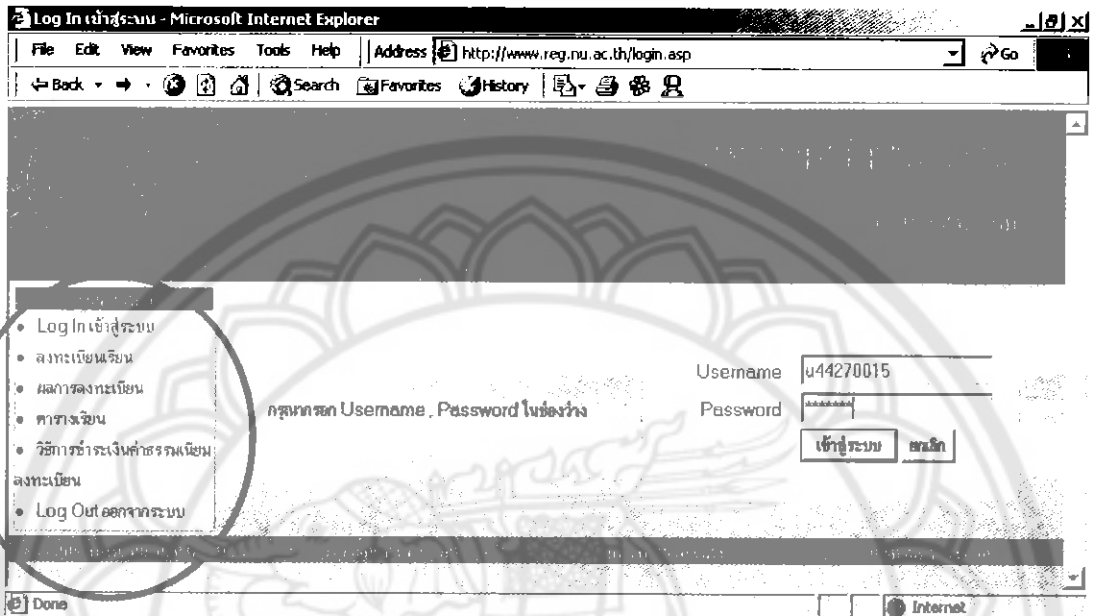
Log In เข้าสู่ระบบ - Microsoft Internet Explorer

File Edit View Favorites Tools Help Address http://www.reg.nu.ac.th/login.asp Go

Back Search Favorites History

• Log In เข้าสู่ระบบ
• ลงทะเบียนเรียน
• ผลการลงทะเบียน
• ตารางเรียน
• วิธีการชำระเงินค่าธรรมเนียมลงทะเบียน
• Log Out ออกจากระบบ

กรุณากรอก Username , Password ในช่องว่าง

Username u44270015
Password ******

เข้าสู่ระบบ ยกเลิก

Done Internet